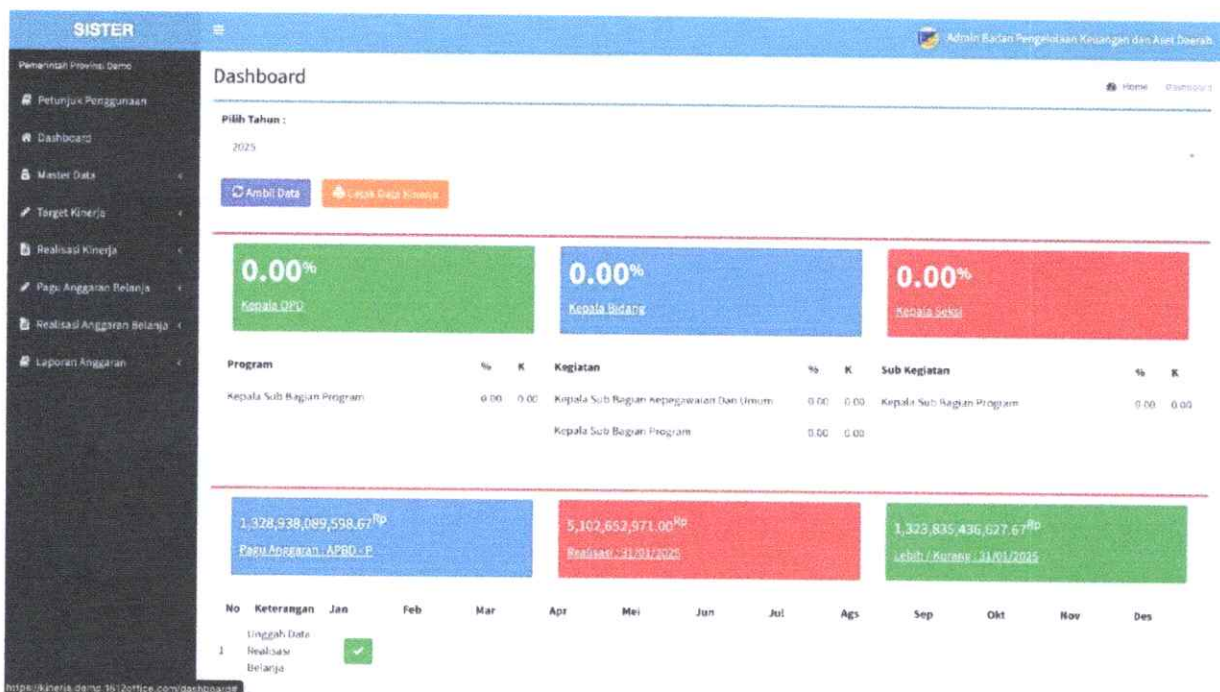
SISTER

Admin Badan Pengelolaan Keuangan dan Aset Daerah

Pemerintah Provinsi Demo

Petunjuk Penggunaan

Dashboard

Master Data

Target Kinerja

Realisasi Kinerja

Pagu Anggaran Belanja

Realisasi Anggaran Belanja

Laporan Anggaran

Dashboard

Home Dashboard

Pilih Tahun :

2025

Ambil Data

Cetak Data Kinerja

0.00%

Kepala OPD

0.00%

Kepala Bidang

0.00%

Kepala Seksi

| Program | % | K |
|---|---|---|
| Kepala Sub Bagian Program | 0.00 | 0.00 |

| Kegiatan | % | K |
|---|---|---|
| Kepala Sub Bagian Kepegawaian Dan Umum | 0.00 | 0.00 |
| Kepala Sub Bagian Program | 0.00 | 0.00 |

| Sub Kegiatan | % | K |
|---|---|---|
| Kepala Sub Bagian Program | 0.00 | 0.00 |

1,328,938,089,598.67$^{Rp}$

Pagu Anggaran : APBD - P

5,102,652,971.00$^{Rp}$

Realisasi : 31/01/2025

1,323,835,436,627.67$^{Rp}$

Lebih / Kurang : 31/01/2025

| No | Keterangan | Jan | Feb | Mar | Apr | Mei | Jun | Jul | Ags | Sep | Okt | Nov | Des |
|---|---|---|---|---|---|---|---|---|---|---|---|---|---|
| 1 | Unggah Data Realisasi Belanja | ✓ | | | | | | | | | | | |

https://kinerja.demo.1612office.com/dashboard#